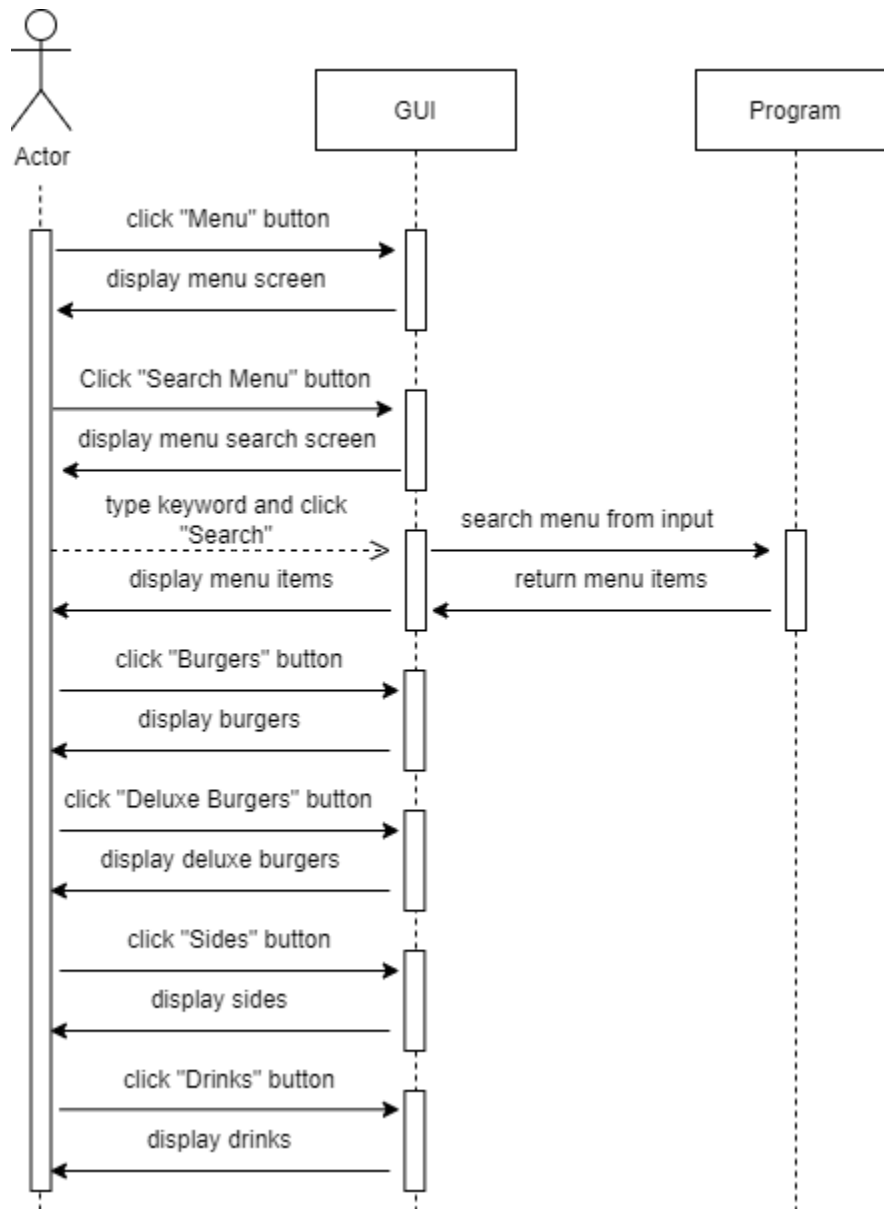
Actor

GUI

Program

click "Menu" button

display menu screen

Click "Search Menu" button

display menu search screen

type keyword and click "Search"

search menu from input

display menu items

return menu items

click "Burgers" button

display burgers

click "Deluxe Burgers" button

display deluxe burgers

click "Sides" button

display sides

click "Drinks" button

display drinks